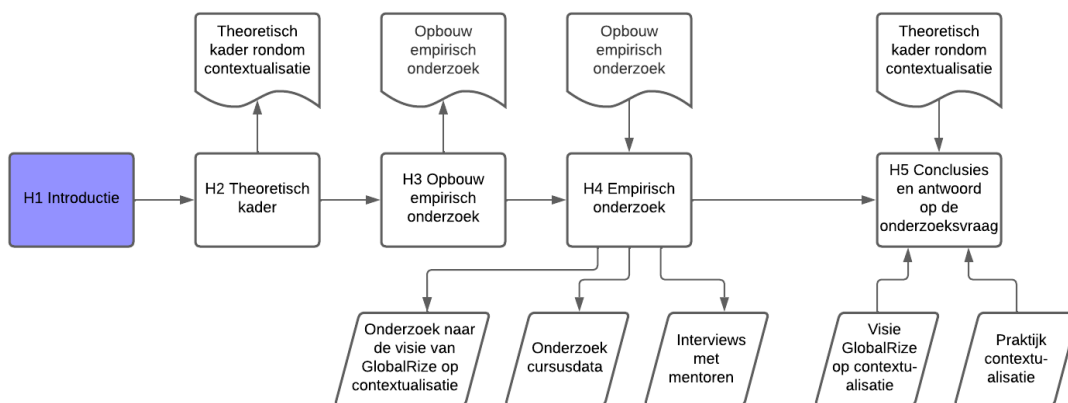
Theoretisch kader rondom contextualisatie

Opbouw empirisch onderzoek

Opbouw empirisch onderzoek

Theoretisch kader rondom contextualisatie

H1 Introductie

H2 Theoretisch kader

H3 Opbouw empirisch onderzoek

H4 Empirisch onderzoek

H5 Conclusies en antwoord op de onderzoeksvraag

Onderzoek naar de visie van GlobalRize op contextualisatie

Onderzoek cursusdata

Interviews met mentoren

Visie GlobalRize op contextualisatie

Praktijk contextualisatie